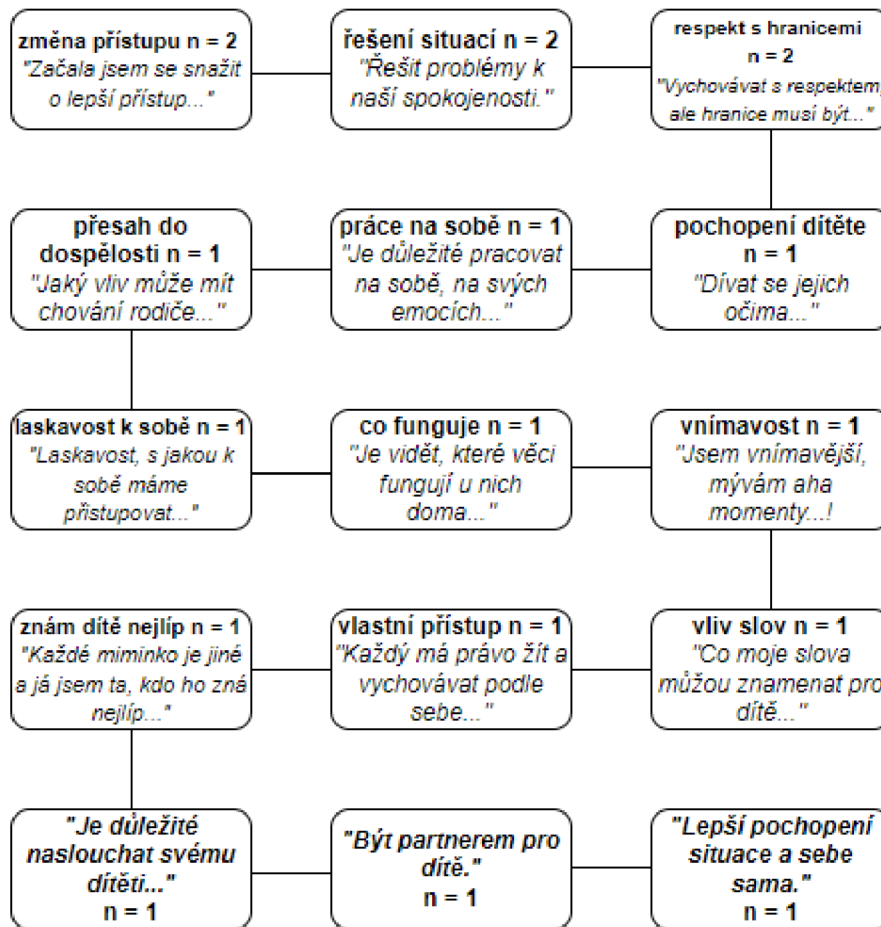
změna přístupu n = 2
"Začala jsem se snažit o lepší přístup..."

řešení situací n = 2
"Řešit problémy k naší spokojenosti."

respekt s hranicemi n = 2
"Vychovávat s respektem, ale hranice musí být..."

přesah do dospělosti n = 1
"Jaký vliv může mít chování rodiče..."

práce na sobě n = 1
"Je důležité pracovat na sobě, na svých emocích..."

pochopení dítěte n = 1
"Dívat se jejich očima..."

laskavost k sobě n = 1
"Laskavost, s jakou k sobě máme přistupovat..."

co funguje n = 1
"Je vidět, které věci fungují u nich doma..."

vnímavost n = 1
"Jsem vnímavější, mývám aha momenty...!

znám dítě nejlíp n = 1
"Každé miminko je jiné a já jsem ta, kdo ho zná nejlíp..."

vlastní přístup n = 1
"Každý má právo žít a vychovávat podle sebe..."

vliv slov n = 1
"Co moje slova můžou znamenat pro dítě..."

"Je důležité naslouchat svému dítěti..."
n = 1

"Být partnerem pro dítě."
n = 1

"Lepší pochopení situace a sebe sama."
n = 1